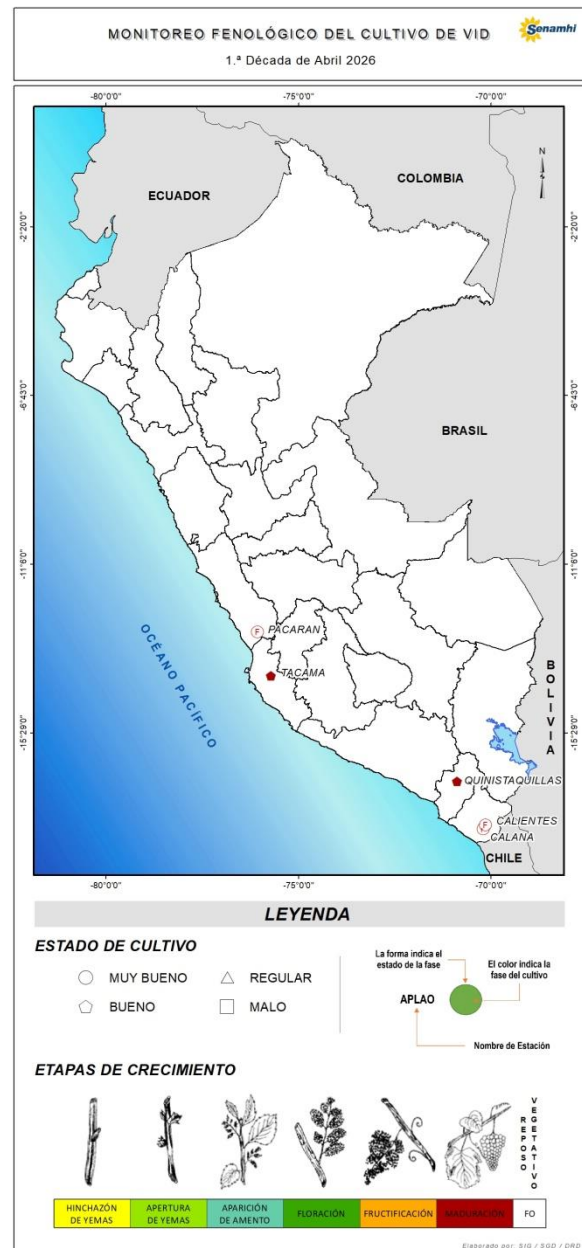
MONITOREO FENOLÓGICO DEL CULTIVO DE VID
1.ª Década de Abril 2026

Senamhi

-80°0'0" -75°0'0" -70°0'0"

-2°20'0"
-6°43'0"
-11°6'0"
-15°29'0"

N

ECUADOR
COLOMBIA
BRASIL
BOLIVIA
CHILE
OCÉANO PACÍFICO

F PACARAN
TACAMA
QUINISTAQUILLAS
CALIENTES
F CALANA

-80°0'0" -75°0'0" -70°0'0"

LEYENDA

ESTADO DE CULTIVO
MUY BUENO
REGULAR
BUENO
MALO

La forma indica el estado de la fase
El color indica la fase del cultivo
APLAO
Nombre de Estación

ETAPAS DE CRECIMIENTO

REPOSO VEGETATIVO

| HINCHAZÓN DE YEMAS | APERTURA DE YEMAS | APARICIÓN DE AMENTO | FLORACIÓN | FRUCTIFICACIÓN | MADURACIÓN | FO |
|---|---|---|---|---|---|---|

Elaborado por: SIG / SGD / DRD